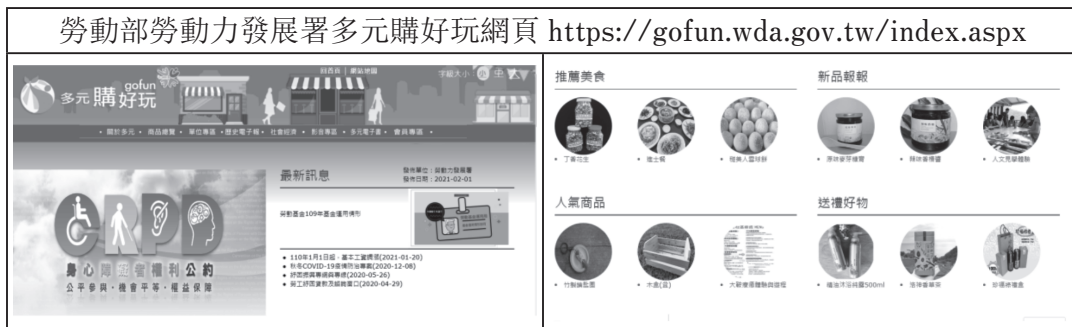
勞動部勞動力發展署多元購好玩網頁 https://gofun.wda.gov.tw/index.aspx

回首頁 | 網站地圖

字級大小 小 中 大

多元 gofun 購好玩

• 關於多元 • 商品搜尋 • 單位專區 • 歷史電子報 • 社會經濟 • 影音專區 • 多元電子書 • 會員專區 •

CRPD

身心障礙者權利公約

公平參與．機會平等．權益保障

最新訊息

發佈單位：勞動力發展署
發佈日期：2021-02-01

就業基金109年基金運用情形

• 110年1月1日起，基本工資調整(2021-01-20)
• 秋冬COVID-19疫情防治專區(2020-12-08)
• 紓困振興資源專區(2020-05-26)
• 勞工紓困貸款及諮詢窗口(2020-04-29)

推薦美食

• 丁香花生
• 番士餅
• 極黃人蔘雞蛋

新品報報

• 原味麥芽糖膏
• 辣味香椿醬
• 人文見學體驗

人氣商品

• 竹製無點圓
• 木盒(長)
• 大新機場體驗與遊程

送禮好物

• 暖洋洋保溫瓶500ml
• 張禪養單茶
• 好運修禮盒